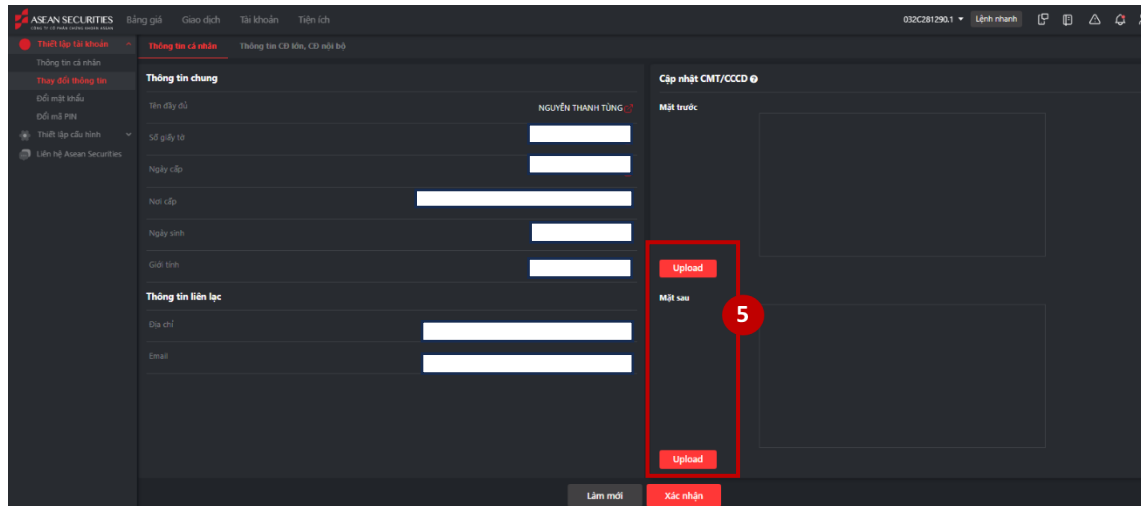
ASEAN SECURITIES Bảng giá Giao dịch Tài khoản Tiện ích 032C281290.1 Lệnh nhanh

Thiết lập tài khoản
Thông tin cá nhân
Thay đổi thông tin
Đổi mật khẩu
Đổi mã PIN
Thiết lập cấu hình
Liên hệ Asean Securities

Thông tin cá nhân Thông tin CĐ lớn, CĐ nội bộ

Thông tin chung

Tên đầy đủ NGUYỄN THANH TÙNG
Số giấy tờ
Ngày cấp
Nơi cấp
Ngày sinh
Giới tính

Thông tin liên lạc

Địa chỉ
Email

Cập nhật CMT/CCCD

Mặt trước

Upload

Mặt sau

5

Upload

Làm mới Xác nhận